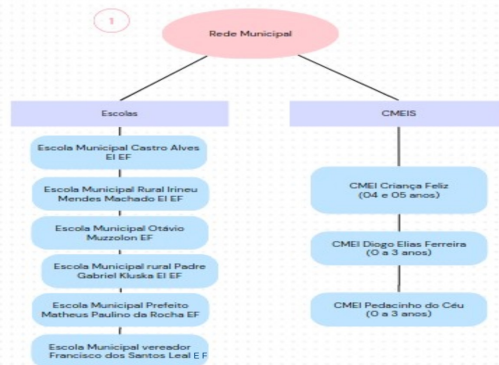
1

Rede Municipal

Escolas

Escola Municipal Castro Alves EI EF

Escola Municipal Rural Irineu Mendes Machado EI EF

Escola Municipal Otávio Muzzolon EF

Escola Municipal rural Padre Gabriel Kluska EI EF

Escola Municipal Prefeito Matheus Paulino da Rocha EF

Escola Municipal vereador Francisco dos Santos Leal EF

CMEIS

CMEI Criança Feliz (04 e 05 anos)

CMEI Diogo Elias Ferreira (0 a 3 anos)

CMEI Pedacinho do Céu (0 a 3 anos)